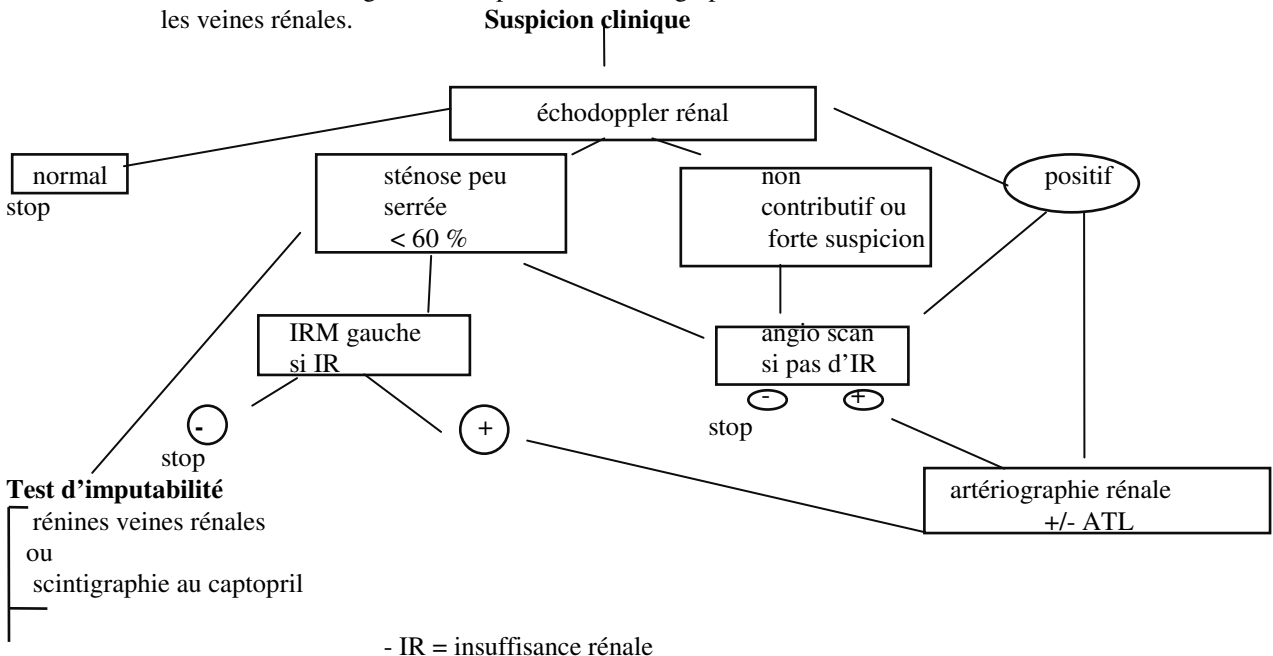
les veines rénales.

**Suspicion clinique**

échodoppler rénal

normal

stop

sténose peu serrée < 60 %

non contributif ou forte suspicion

positif

IRM gauche si IR

angio scan si pas d'IR

-

+

stop

-

+

stop

**Test d'imputabilité**

rénines veines rénales
ou
scintigraphie au captopril

artériographie rénale +/- ATL

- IR = insuffisance rénale